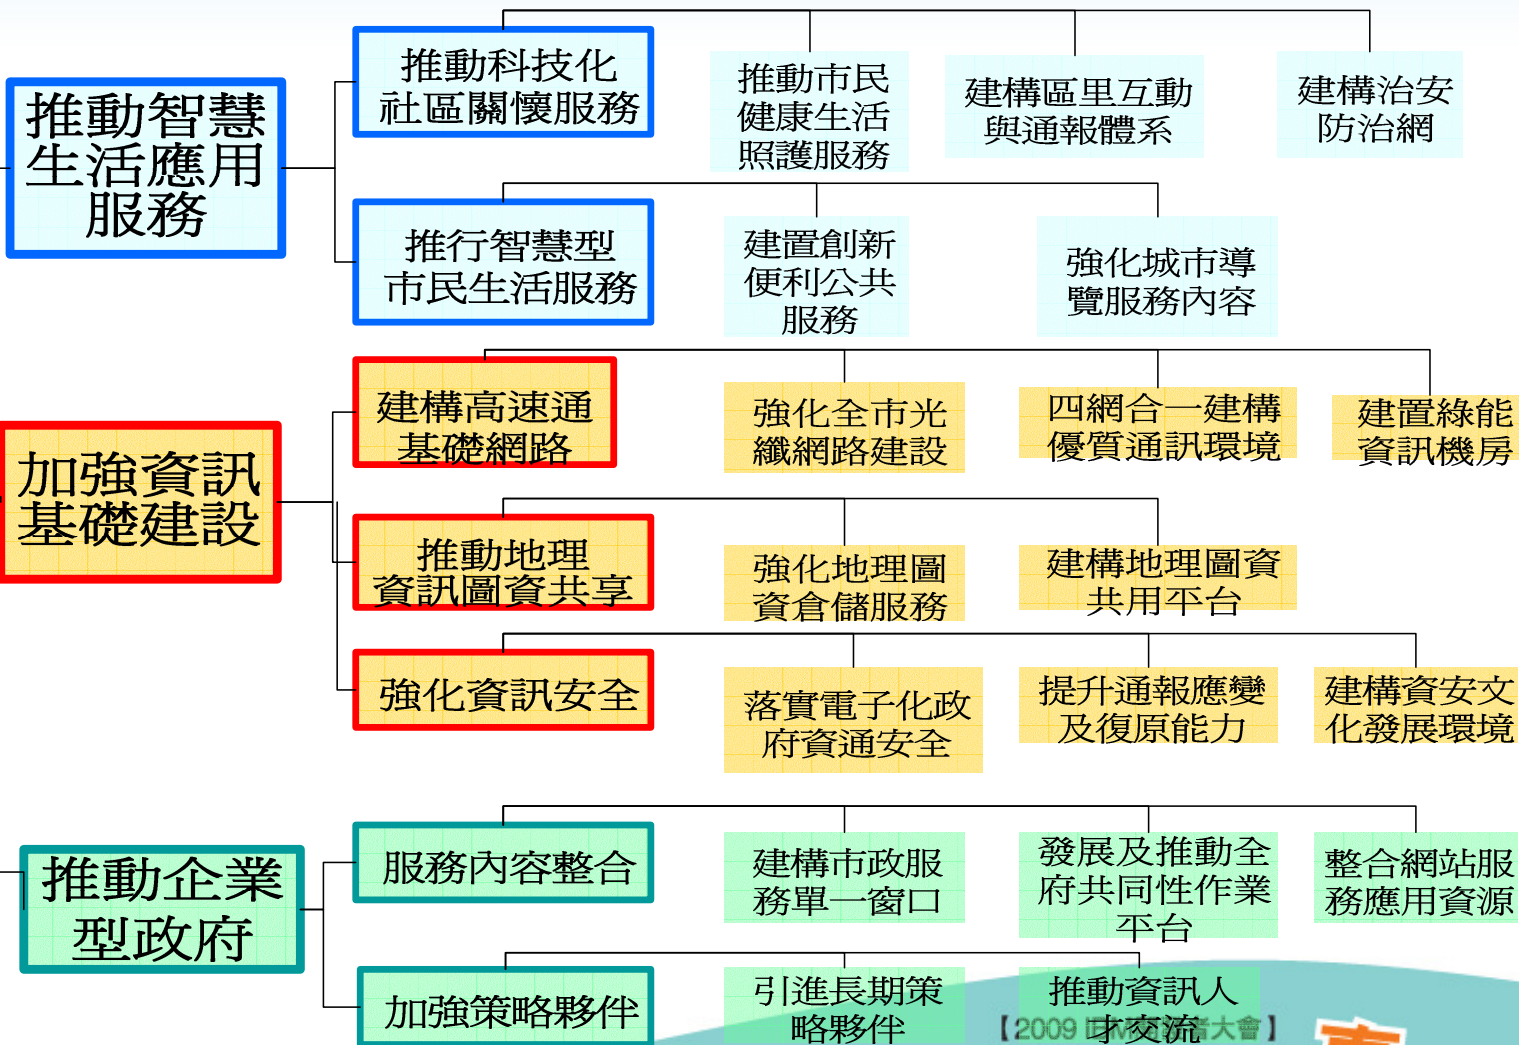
推動智慧生活應用服務

推動科技化社區關懷服務

推動市民健康生活照護服務

建構區里互動與通報體系

建構治安防治網

推行智慧型市民生活服務

建置創新便利公共服務

強化城市導覽服務內容

加強資訊基礎建設

建構高速通基礎網路

強化全市光纖網路建設

四網合一建構優質通訊環境

建置綠能資訊機房

推動地理資訊圖資共享

強化地理圖資倉儲服務

建構地理圖資共用平台

強化資訊安全

落實電子化政府資通安全

提升通報應變及復原能力

建構資安文化發展環境

推動企業型政府

服務內容整合

建構市政服務單一窗口

發展及推動全府共同性作業平台

整合網站服務應用資源

加強策略夥伴

引進長期策略夥伴

推動資訊人才交流

【2009 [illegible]大會】